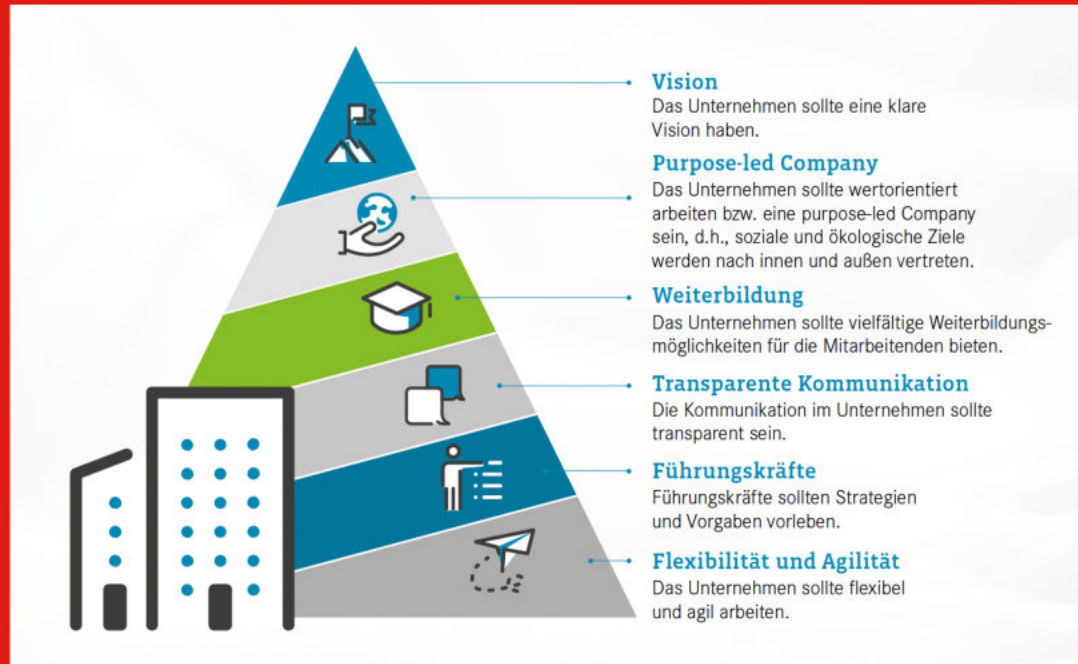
Vision
Das Unternehmen sollte eine klare Vision haben.

Purpose-led Company
Das Unternehmen sollte wertorientiert arbeiten bzw. eine purpose-led Company sein, d.h., soziale und ökologische Ziele werden nach innen und außen vertreten.

Weiterbildung
Das Unternehmen sollte vielfältige Weiterbildungsmöglichkeiten für die Mitarbeitenden bieten.

Transparente Kommunikation
Die Kommunikation im Unternehmen sollte transparent sein.

Führungskräfte
Führungskräfte sollten Strategien und Vorgaben vorleben.

Flexibilität und Agilität
Das Unternehmen sollte flexibel und agil arbeiten.